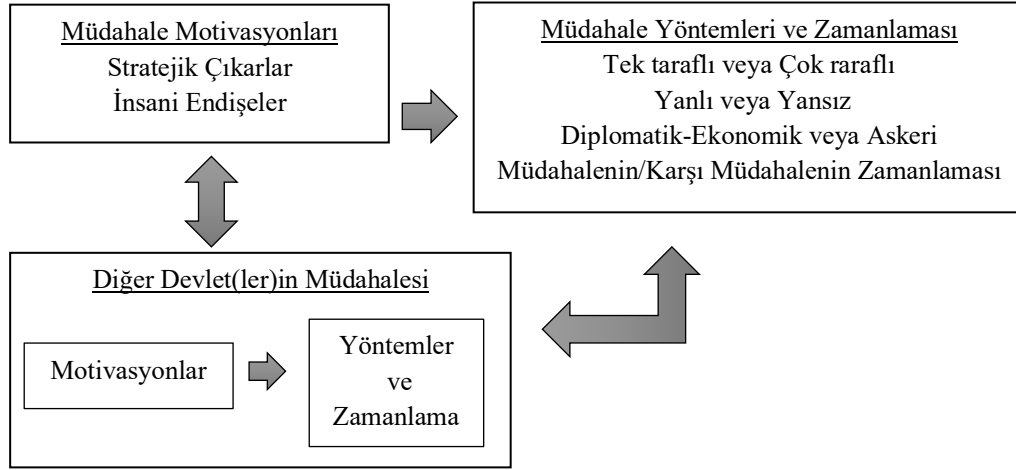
Müdahale Motivasyonları
Stratejik Çıkarlar
İnsani Endişeler

Müdahale Yöntemleri ve Zamanlaması
Tek taraflı veya Çok raraflı
Yanlı veya Yansız
Diplomatik-Ekonomik veya Askeri
Müdahalenin/Karşı Müdahalenin Zamanlaması

Diğer Devlet(ler)in Müdahalesi
Motivasyonlar
Yöntemler ve Zamanlama